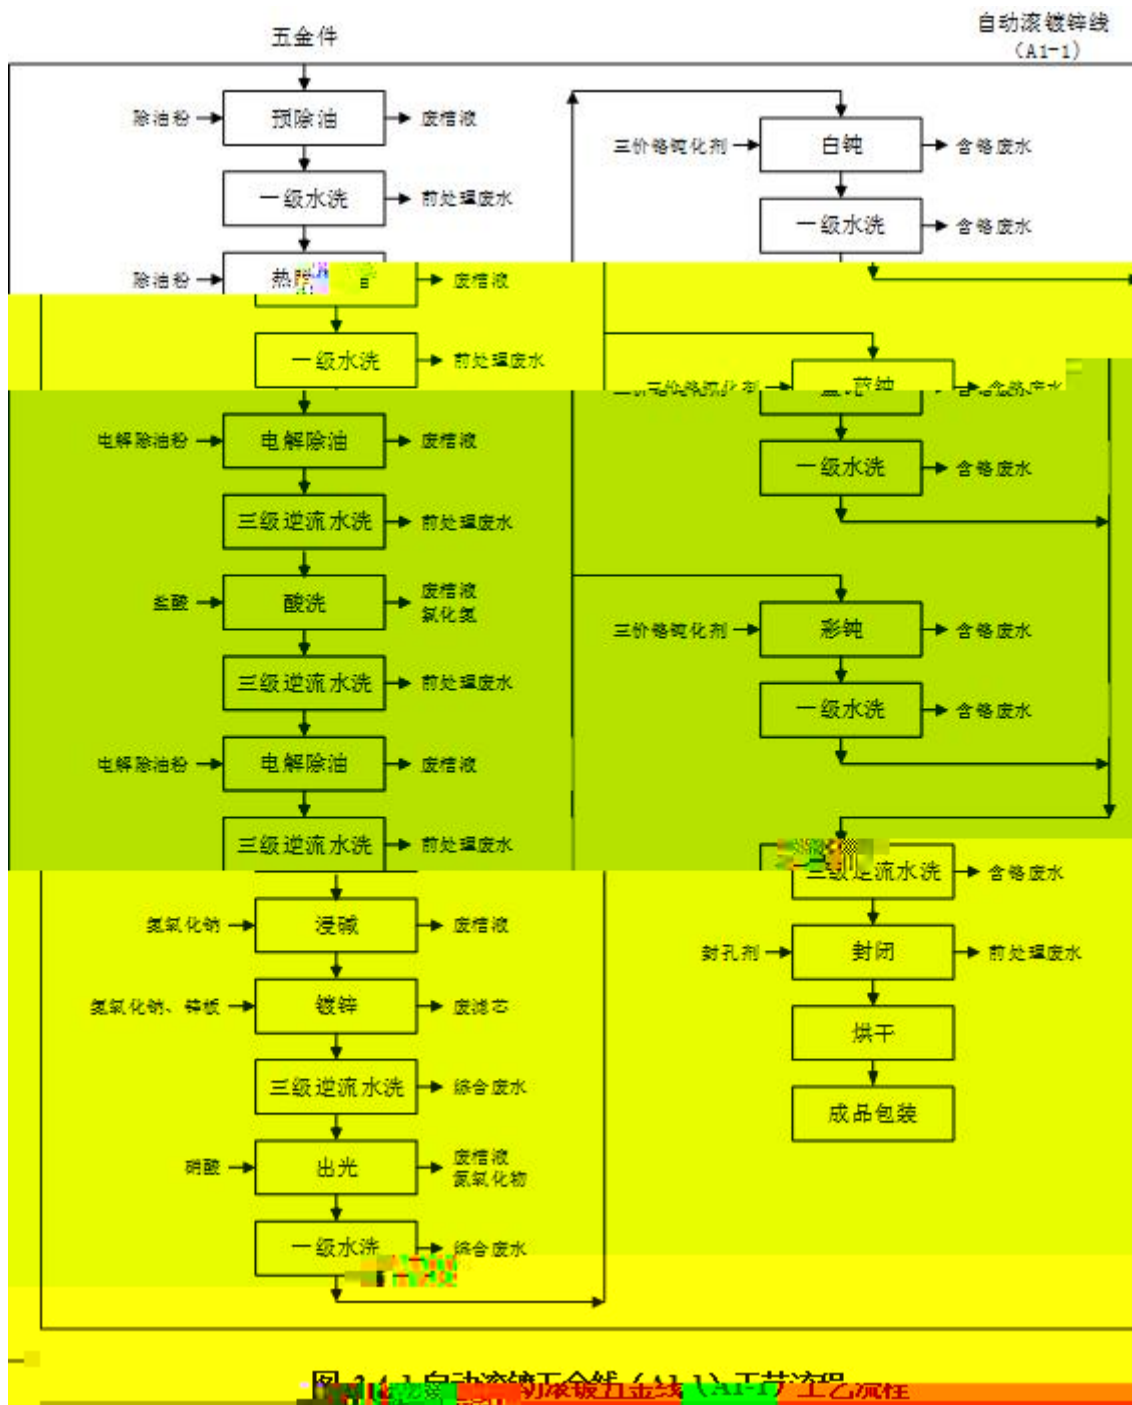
五金件

自动滚镀锌线
（A1-1）

除油粉 → 预除油 → 废槽液

一级水洗 → 前处理废水

除油粉 → 热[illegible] → 废槽液

一级水洗 → 前处理废水

电解除油粉 → 电解除油 → 废槽液

三级逆流水洗 → 前处理废水

盐酸 → 酸洗 → 废槽液 氯化氢

三级逆流水洗 → 前处理废水

电解除油粉 → 电解除油 → 废槽液

三级逆流水洗 → 前处理废水

氢氧化钠 → 浸碱 → 废槽液

氢氧化钠、锌板 → 镀锌 → 废滤芯

三级逆流水洗 → 综合废水

硝酸 → 出光 → 废槽液 氮氧化物

一级水洗 → 综合废水

三价铬钝化剂 → 白钝 → 含铬废水

一级水洗 → 含铬废水

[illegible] → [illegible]钝 → 含铬废水

一级水洗 → 含铬废水

三价铬钝化剂 → 彩钝 → 含铬废水

一级水洗 → 含铬废水

三级逆流水洗 → 含铬废水

封孔剂 → 封闭 → 前处理废水

烘干

成品包装

图 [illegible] 自动滚镀五金线（A1-1）工艺流程